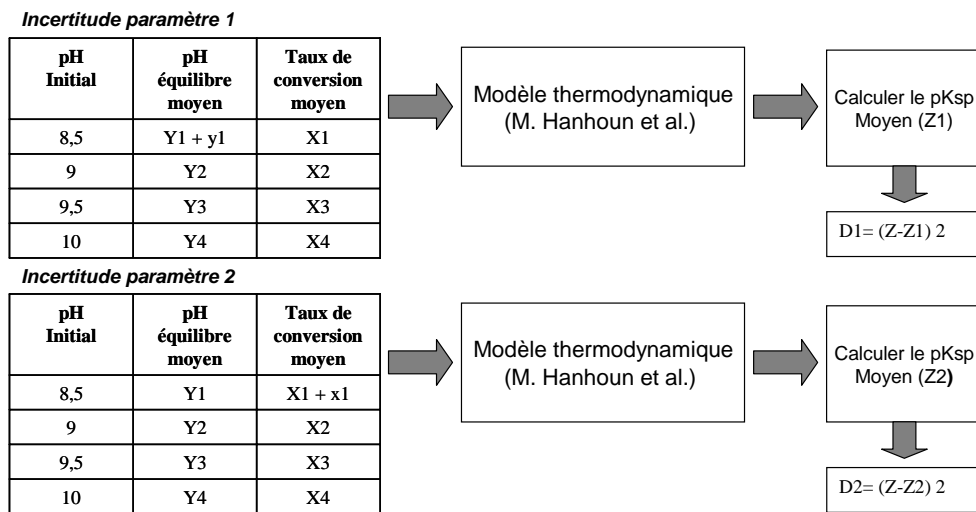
*Incertitude paramètre 1*

| pH Initial | pH équilibre moyen | Taux de conversion moyen |
|---|---|---|
| 8,5 | Y1 + y1 | X1 |
| 9 | Y2 | X2 |
| 9,5 | Y3 | X3 |
| 10 | Y4 | X4 |

Modèle thermodynamique (M. Hanhoun et al.)

Calculer le pKsp Moyen (Z1)

D1= (Z-Z1) 2

*Incertitude paramètre 2*

| pH Initial | pH équilibre moyen | Taux de conversion moyen |
|---|---|---|
| 8,5 | Y1 | X1 + x1 |
| 9 | Y2 | X2 |
| 9,5 | Y3 | X3 |
| 10 | Y4 | X4 |

Modèle thermodynamique (M. Hanhoun et al.)

Calculer le pKsp Moyen (Z2)

D2= (Z-Z2) 2